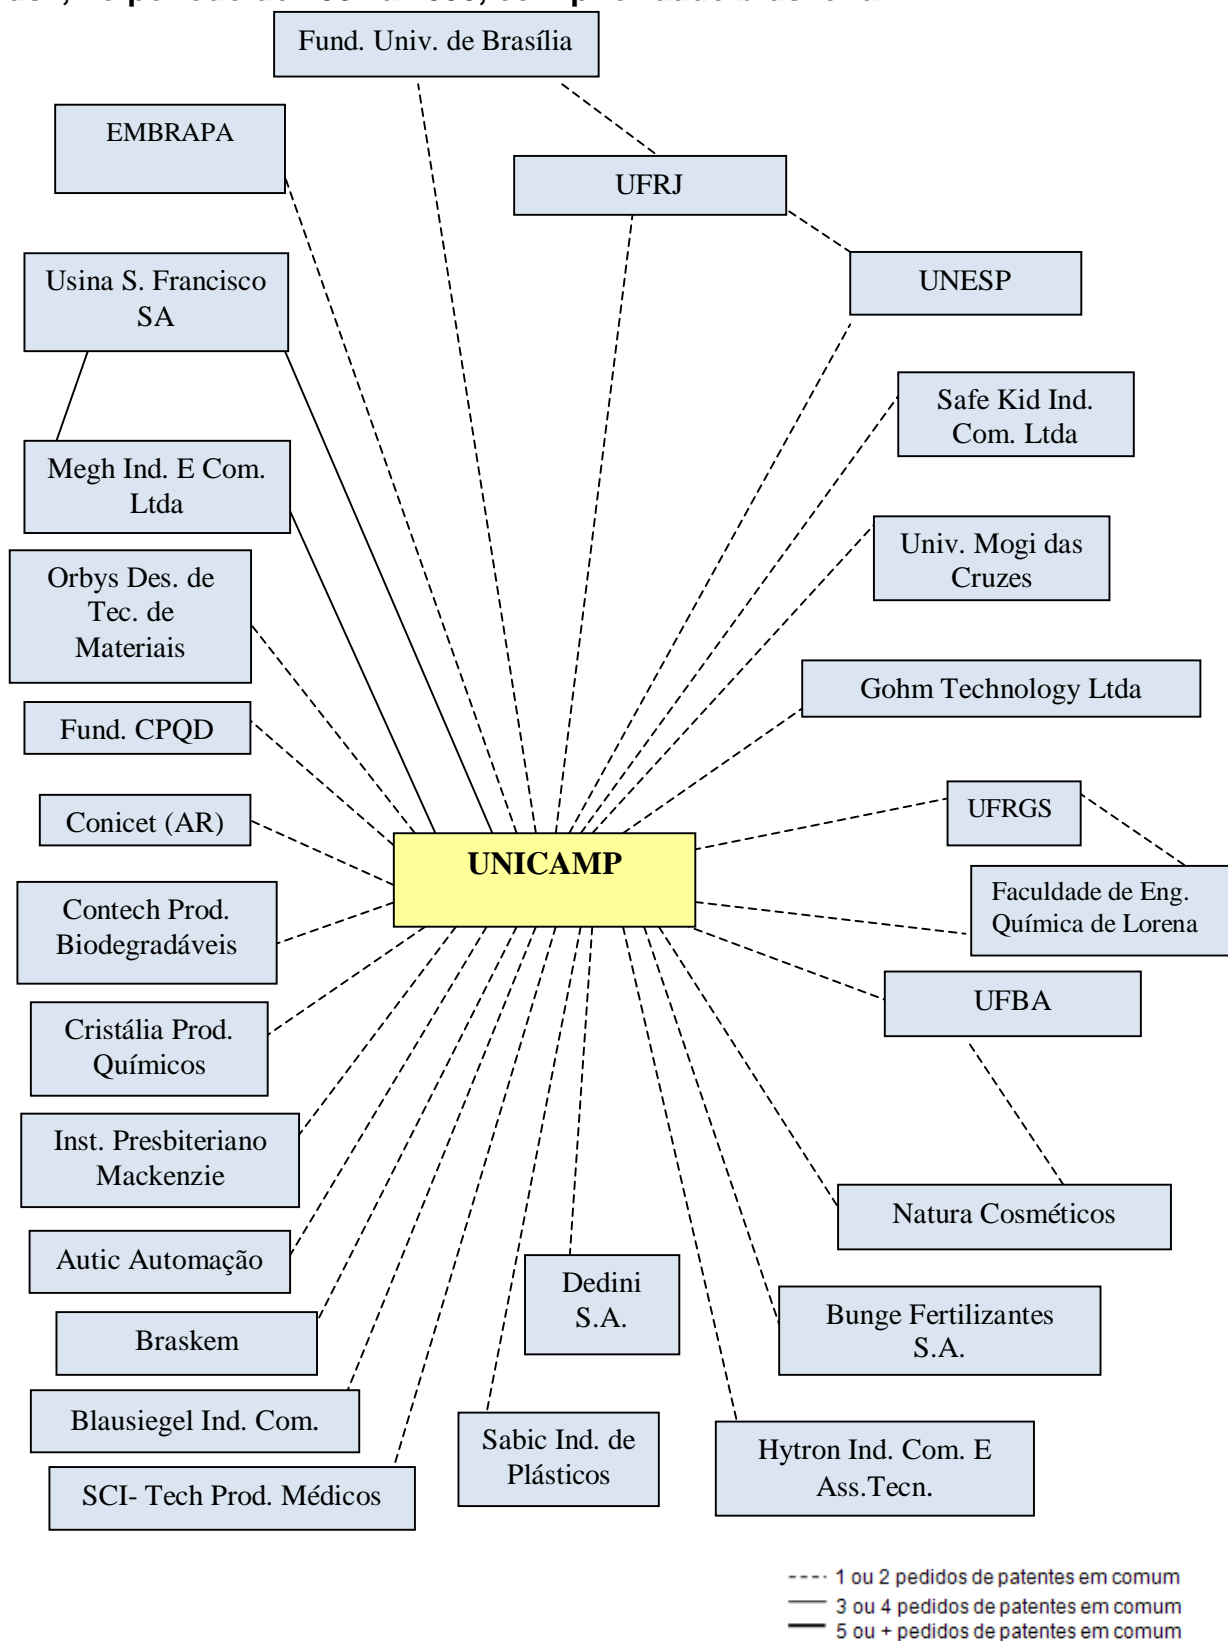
Fund. Univ. de Brasília

EMBRAPA

UFRJ

UNESP

Usina S. Francisco SA

Safe Kid Ind. Com. Ltda

Megh Ind. E Com. Ltda

Univ. Mogi das Cruzes

Orbys Des. de Tec. de Materiais

Gohm Technology Ltda

Fund. CPQD

UFRGS

Conicet (AR)

UNICAMP

Faculdade de Eng. Química de Lorena

Contech Prod. Biodegradáveis

UFBA

Cristália Prod. Químicos

Inst. Presbiteriano Mackenzie

Natura Cosméticos

Autic Automação

Dedini S.A.

Bunge Fertilizantes S.A.

Braskem

Blausiegel Ind. Com.

Sabic Ind. de Plásticos

Hytron Ind. Com. E Ass.Tecn.

SCI- Tech Prod. Médicos

1 ou 2 pedidos de patentes em comum
3 ou 4 pedidos de patentes em comum
5 ou + pedidos de patentes em comum